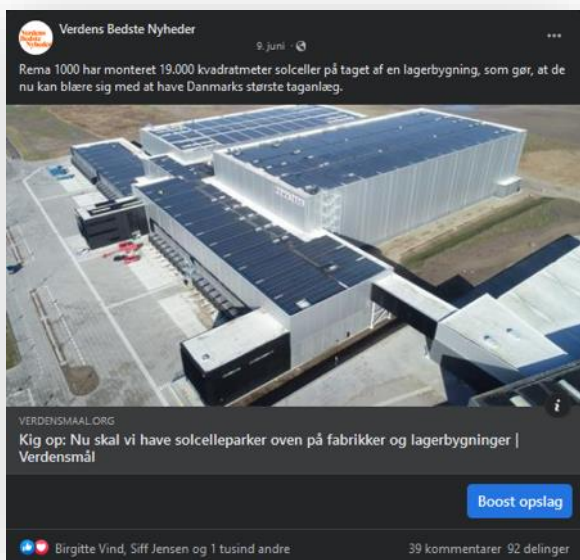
Verdens Bedste Nyheder
9. juni ·
...
Rema 1000 har monteret 19.000 kvadratmeter solceller på taget af en lagerbygning, som gør, at de nu kan blære sig med at have Danmarks største taganlæg.

VERDENSMAAL.ORG
Kig op: Nu skal vi have solcelleparker oven på fabrikker og lagerbygninger | Verdensmål

Boost opslag

Birgitte Vind, Siff Jensen og 1 tusind andre
39 kommentarer 92 delinger